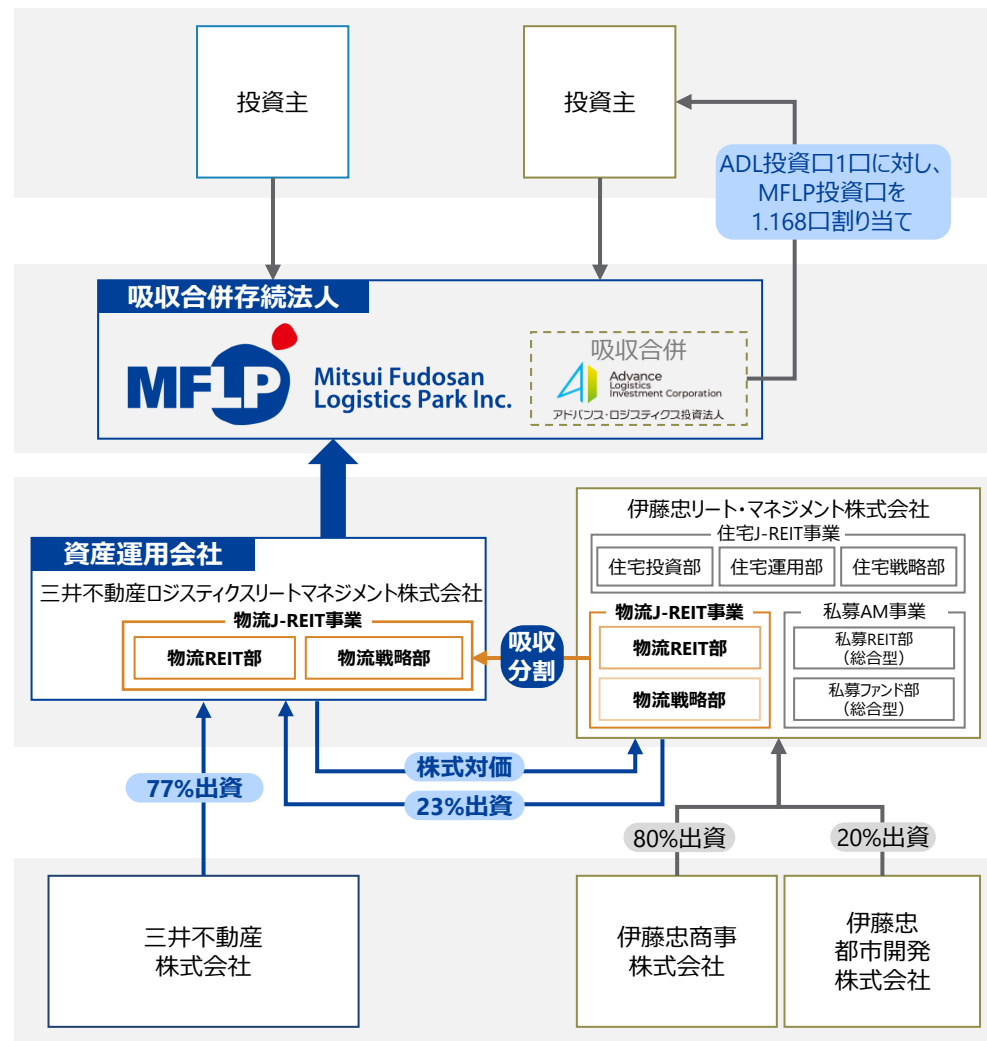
投資主

投資主

ADL投資口1口に対し、MFLP投資口を1.168口割り当て

吸収合併存続法人

MFLP Mitsui Fudosan Logistics Park Inc.

吸収合併

Advance Logistics Investment Corporation

アドバンス・ロジスティクス投資法人

資産運用会社

三井不動産ロジスティクスリートマネジメント株式会社

物流J-REIT事業

物流REIT部

物流戦略部

吸収分割

伊藤忠リート・マネジメント株式会社

住宅J-REIT事業

住宅投資部

住宅運用部

住宅戦略部

物流J-REIT事業

物流REIT部

物流戦略部

私募AM事業

私募REIT部（総合型）

私募ファンド部（総合型）

株式対価

23%出資

77%出資

80%出資

20%出資

三井不動産株式会社

伊藤忠商事株式会社

伊藤忠都市開発株式会社